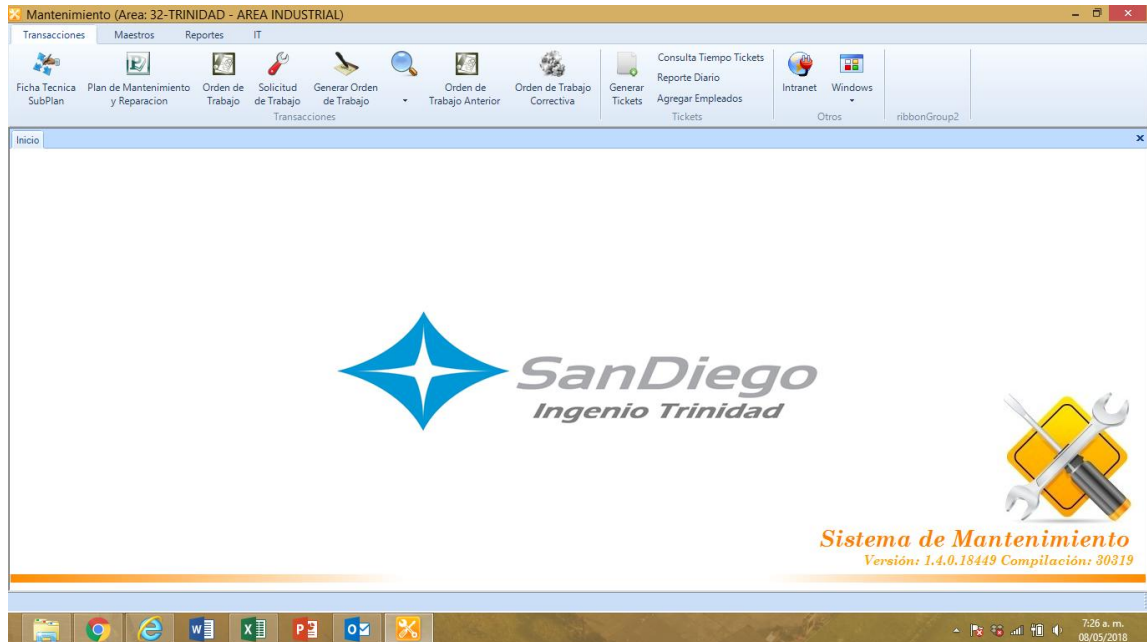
Mantenimiento (Area: 32-TRINIDAD - AREA INDUSTRIAL)

Transacciones Maestros Reportes IT

Ficha Tecnica SubPlan
Plan de Mantenimiento y Reparacion
Orden de Trabajo
Solicitud de Trabajo
Generar Orden de Trabajo
Orden de Trabajo Anterior
Orden de Trabajo Correctiva
Transacciones

Generar Tickets
Consulta Tiempo Tickets
Reporte Diario
Agregar Empleados
Tickets

Intranet
Windows
Otros

ribbonGroup2

Inicio

SanDiego
Ingenio Trinidad

Sistema de Mantenimiento
Versión: 1.4.0.18449 Compilación: 30319

7:26 a. m.
08/05/2018